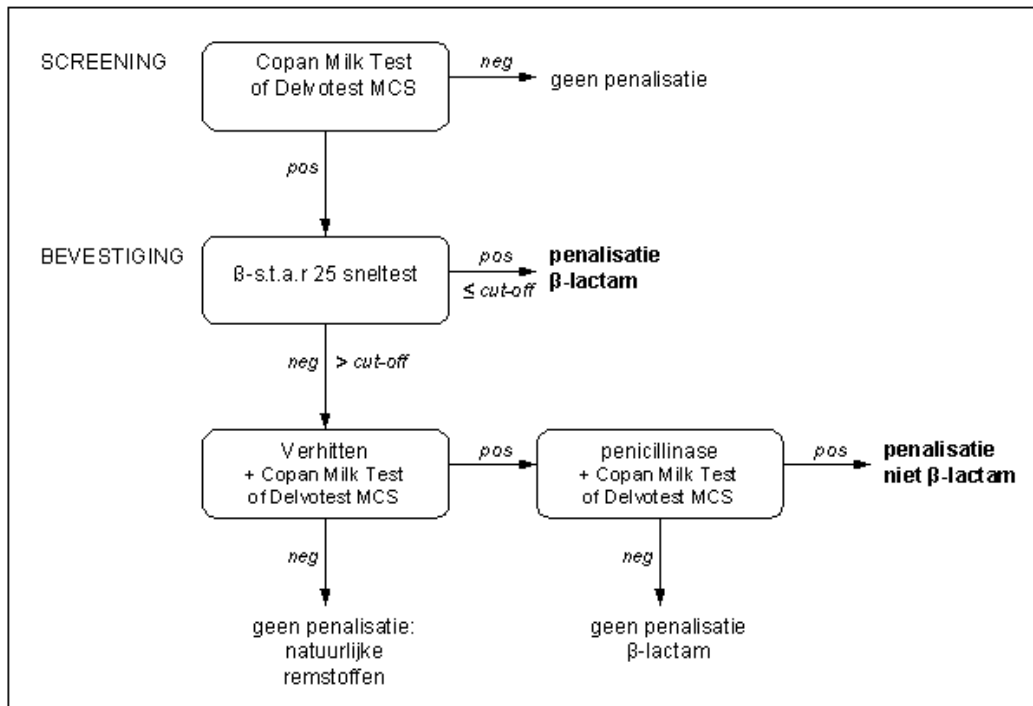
SCREENING

Copan Milk Test of Delvotest MCS

neg

geen penalisatie

pos

BEVESTIGING

β-s.t.a.r 25 sneltest

pos

≤ cut-off

**penalisatie β-lactam**

neg

> cut-off

Verhitten + Copan Milk Test of Delvotest MCS

pos

penicillinase + Copan Milk Test of Delvotest MCS

pos

**penalisatie niet β-lactam**

neg

geen penalisatie: natuurlijke remstoffen

neg

geen penalisatie β-lactam